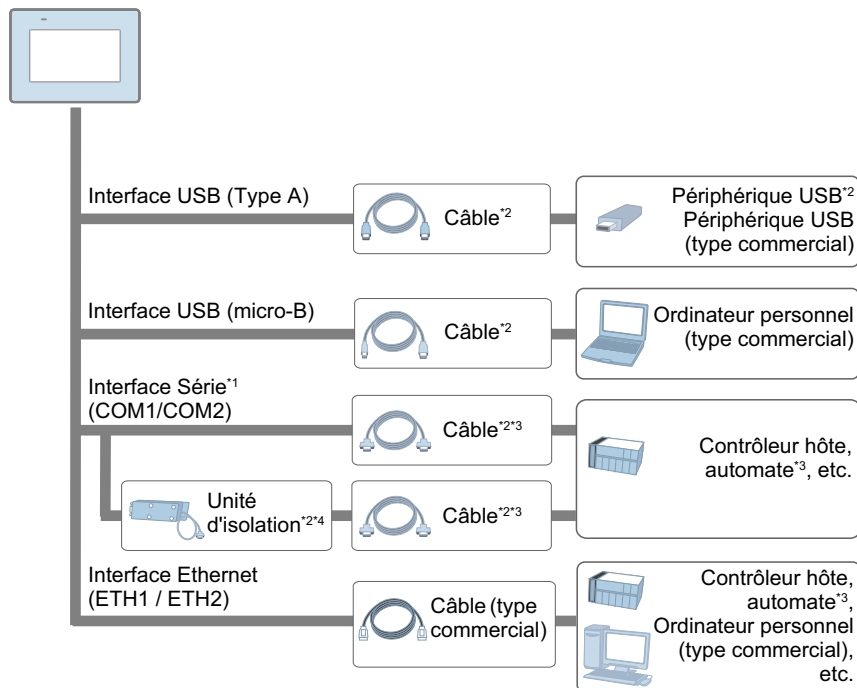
Interface USB (Type A)

Câble$^{*2}$

Périphérique USB$^{*2}$
Périphérique USB (type commercial)

Interface USB (micro-B)

Câble$^{*2}$

Ordinateur personnel (type commercial)

Interface Série$^{*1}$ (COM1/COM2)

Câble$^{*2*3}$

Contrôleur hôte, automate$^{*3}$, etc.

Unité d'isolation$^{*2*4}$

Câble$^{*2*3}$

Interface Ethernet (ETH1 / ETH2)

Câble (type commercial)

Contrôleur hôte, automate$^{*3}$, Ordinateur personnel (type commercial), etc.